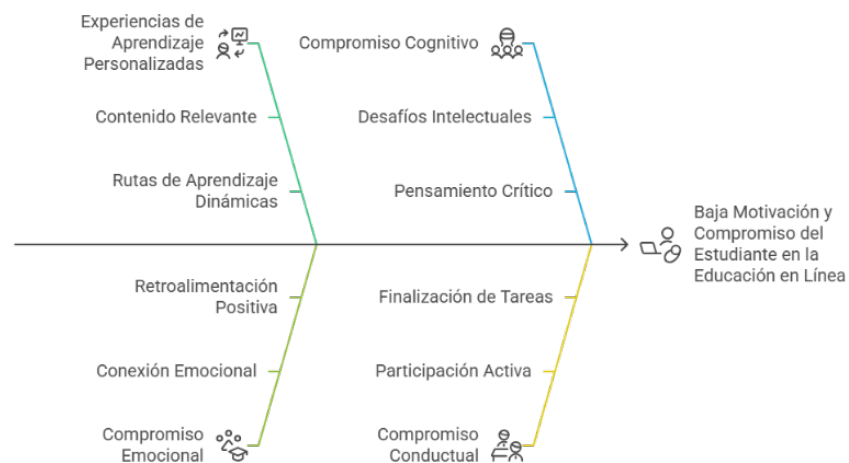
Experiencias de Aprendizaje Personalizadas

Contenido Relevante

Rutas de Aprendizaje Dinámicas

Compromiso Cognitivo

Desafíos Intelectuales

Pensamiento Crítico

Baja Motivación y Compromiso del Estudiante en la Educación en Línea

Retroalimentación Positiva

Conexión Emocional

Compromiso Emocional

Finalización de Tareas

Participación Activa

Compromiso Conductual